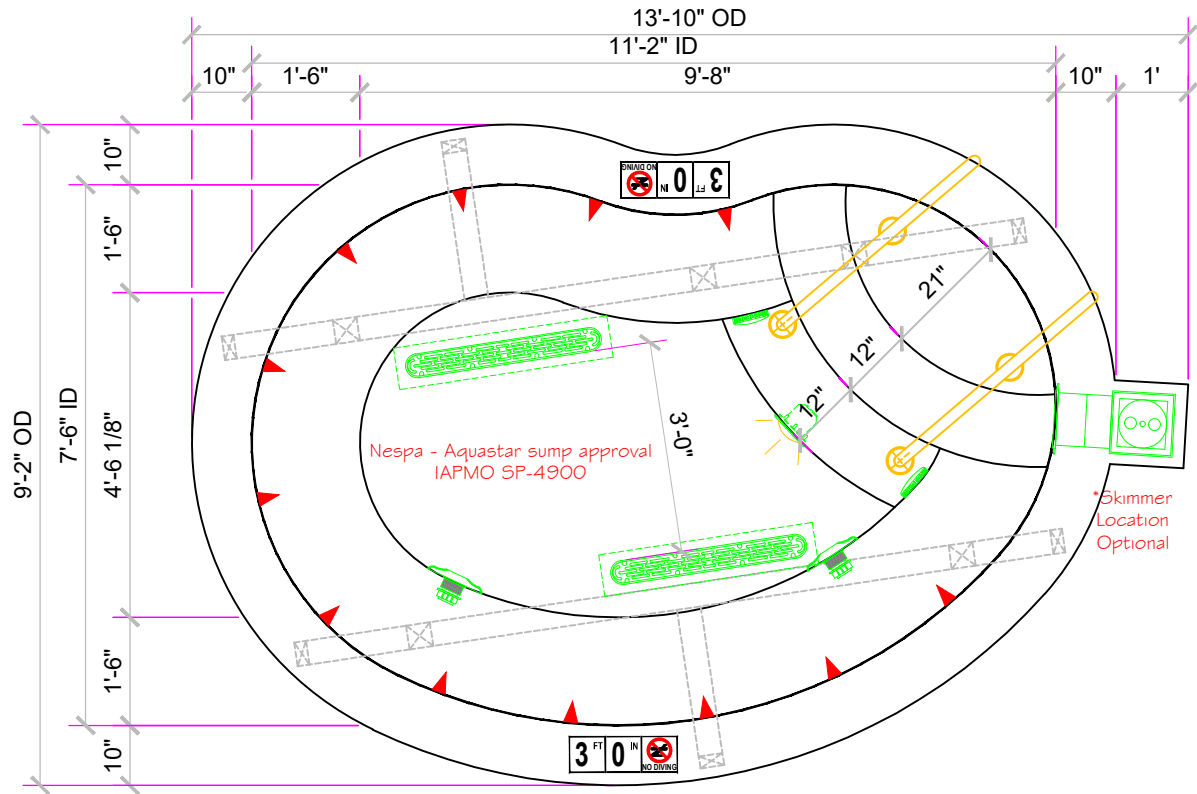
13'-10" OD
11'-2" ID
10"
1'-6"
9'-8"
10"
1'
10"
1'-6"
9'-2" OD
7'-6" ID
4'-6 1/8"
1'-6"
10"
3 FT 0 IN NO DIVING
21"
12"
12"
3'-0"
Nespa - Aquastar sump approval
IAPMO SP-4900
*Skimmer Location Optional
3 FT 0 IN NO DIVING